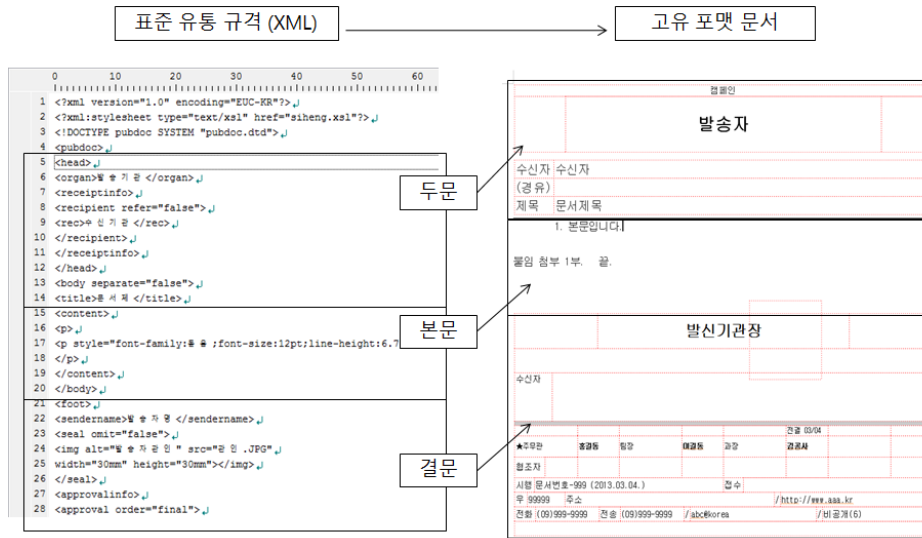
표준 유통 규격 (XML)

고유 포맷 문서

0 10 20 30 40 50 60

1 <?xml version="1.0" encoding="EUC-KR"?>
2 <?xml:stylesheet type="text/xsl" href="siheng.xsl"?>
3 <!DOCTYPE pubdoc SYSTEM "pubdoc.dtd">
4 <pubdoc>
5 <head>
6 <organ>발 송 기 관 </organ>
7 <receiptinfo>
8 <recipient refer="false">
9 <rec>수 신 기 관 </rec>
10 </recipient>
11 </receiptinfo>
12 </head>
13 <body separate="false">
14 <title>문 서 제 </title>
15 <content>
16 <p>
17 <p style="font-family:돋 움 ;font-size:12pt;line-height:6.7
18 </p>
19 </content>
20 </body>
21 <foot>
22 <sendername>발 송 자 명 </sendername>
23 <seal omit="false">
24 <img alt="발 송 자 관 인 " src="관 인 .JPG"
width="30mm" height="30mm"></img>
25 </seal>
26 <approvalinfo>
27 <approval order="final">
28

두문

본문

결문

캠페인

발송자

수신자 수신자
(경유)
제목 문서제목

1. 본문입니다.

붙임 첨부 1부. 끝.

발신기관장

수신자

전결 03/04
★주무관 홍길동 팀장 이길동 과장 김공사
협조자
시행 문서번호-999 (2013.03.04.) 접수
우 99999 주소 / http://www.aaa.kr
전화 (09)999-9999 전송 (09)999-9999 / abc@korea / 비공개(6)